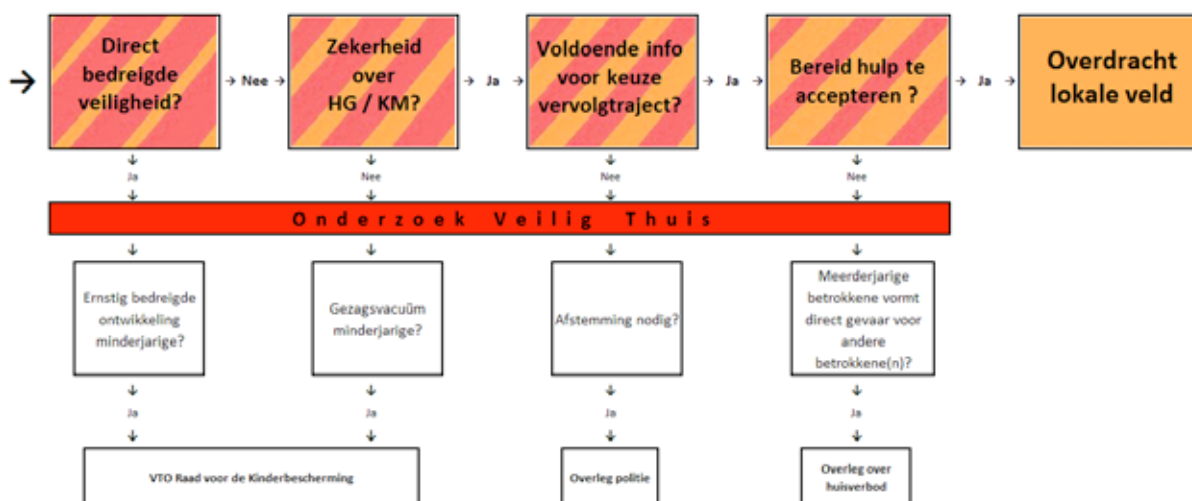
Direct bedreigde veiligheid?

Nee

Zekerheid over HG / KM?

Ja

Voldoende info voor keuze vervolgtraject?

Ja

Bereid hulp te accepteren ?

Ja

Overdracht lokale veld

Ja

Nee

Nee

Nee

Onderzoek Veilig Thuis

Ernstig bedreigde ontwikkeling minderjarige?

Gezagsvacuüm minderjarige?

Afstemming nodig?

Meerderjarige betrokkene vormt direct gevaar voor andere betrokkene(n)?

Ja

Ja

Ja

Ja

VTO Raad voor de Kinderbescherming

Overleg politie

Overleg over huisverbod